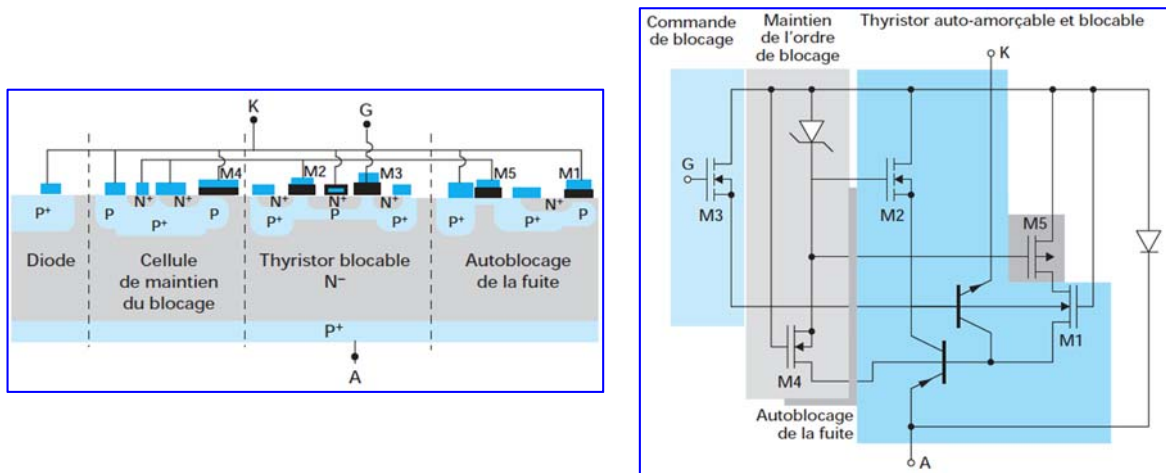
K
G
M4
M2
M3
M5
M1
$P^+$
P
$N^+$
$N^+$
P
$P^+$
$N^+$
$N^+$
P
$N^+$
$P^+$
$P^+$
$P^+$
$N^+$
P
Diode
Cellule de maintien du blocage
Thyristor blocable $N^-$
Autoblocage de la fuite
$P^+$
A

Commande de blocage
Maintien de l'ordre de blocage
Thyristor auto-amorçable et blocable
K
G
M3
M2
M5
M1
M4
Autoblocage de la fuite
A